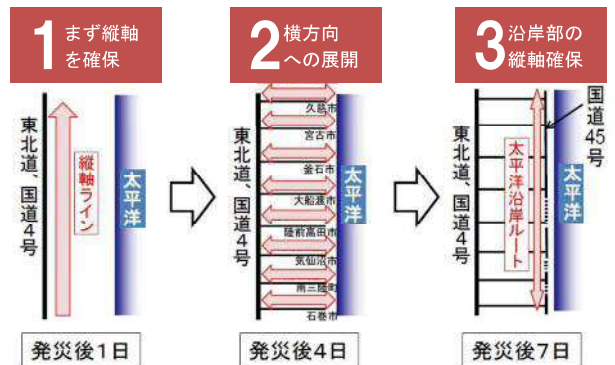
1 まず縦軸を確保

東北道、国道4号

縦軸ライン

太平洋

発災後1日

2 横方向への展開

東北道、国道4号

久慈市
宮古市
釜石市
大船渡市
陸前高田市
気仙沼市
南三陸町
石巻市

太平洋

発災後4日

3 沿岸部の縦軸確保

東北道、国道4号

国道45号

太平洋沿岸ルート

太平洋

発災後7日